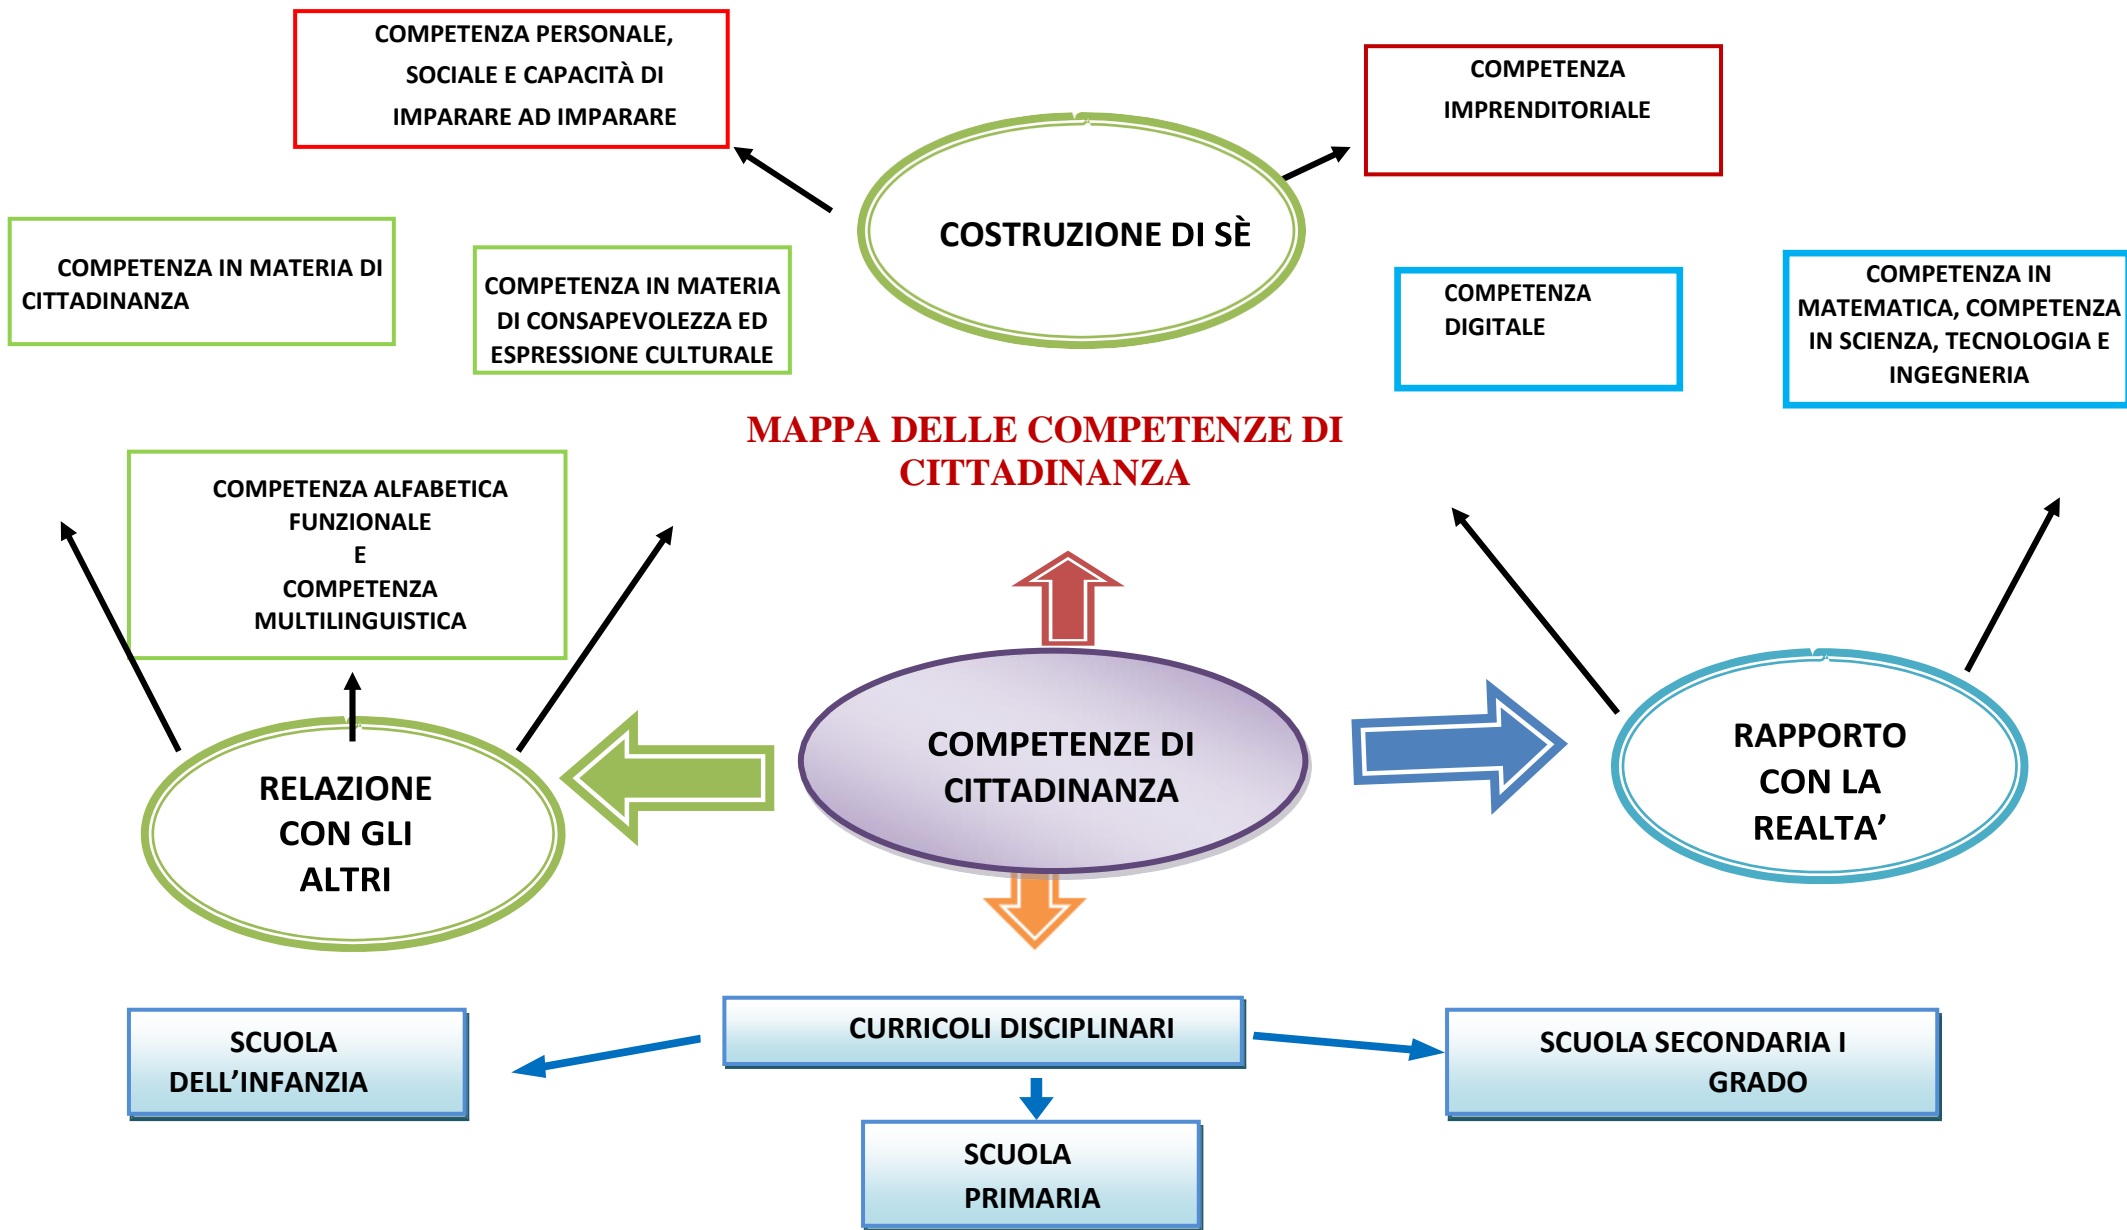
COMPETENZA PERSONALE, SOCIALE E CAPACITÀ DI IMPARARE AD IMPARARE

COMPETENZA IMPRENDITORIALE

COSTRUZIONE DI SÈ

COMPETENZA IN MATERIA DI CITTADINANZA

COMPETENZA IN MATERIA DI CONSAPEVOLEZZA ED ESPRESSIONE CULTURALE

COMPETENZA DIGITALE

COMPETENZA IN MATEMATICA, COMPETENZA IN SCIENZA, TECNOLOGIA E INGEGNERIA

MAPPA DELLE COMPETENZE DI CITTADINANZA

COMPETENZA ALFABETICA FUNZIONALE E COMPETENZA MULTILINGUISTICA

COMPETENZE DI CITTADINANZA

RELAZIONE CON GLI ALTRI

RAPPORTO CON LA REALTA'

SCUOLA DELL'INFANZIA

CURRICOLI DISCIPLINARI

SCUOLA SECONDARIA I GRADO

SCUOLA PRIMARIA